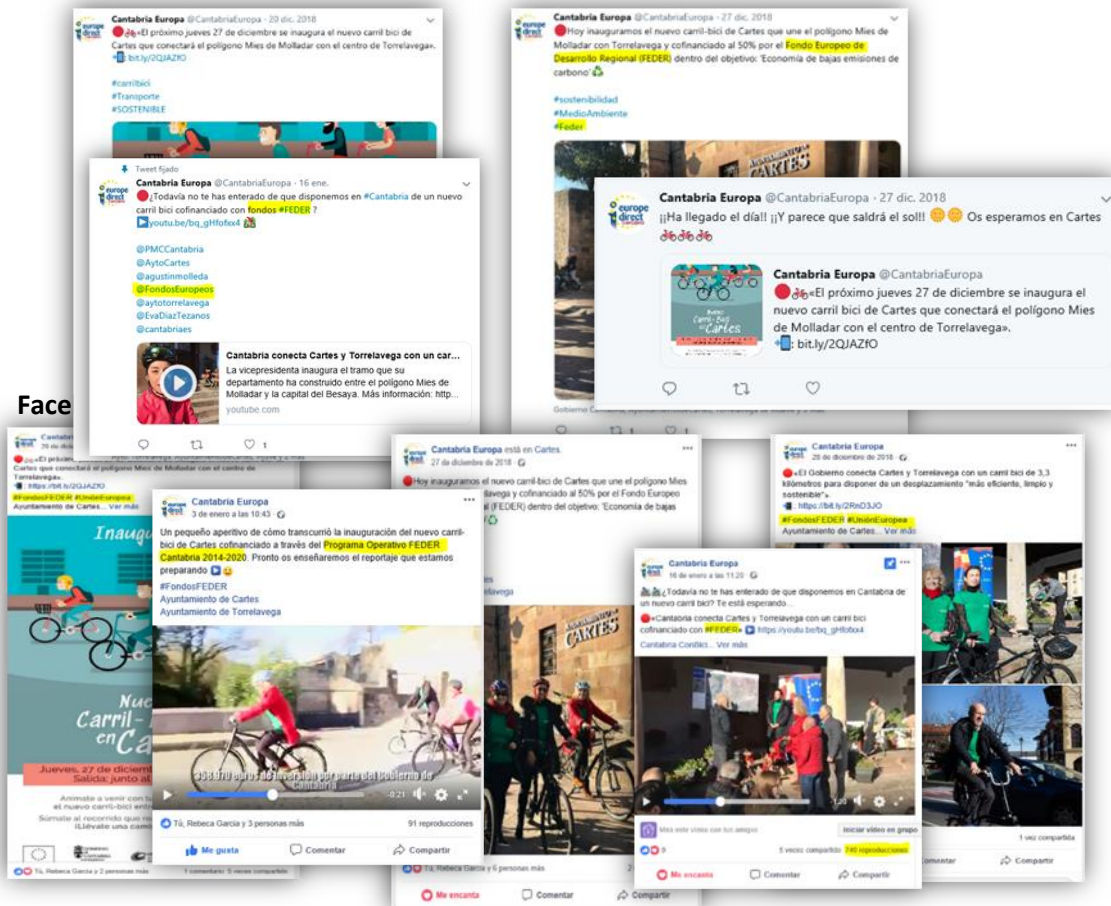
Cantabria Europa @CantabriaEuropa · 20 dic. 2018
🔴🚲«El próximo jueves 27 de diciembre se inaugura el nuevo carril bici de Cartes que conectará el polígono Mies de Mollador con el centro de Torrelavega».
bit.ly/2QJAZfO

#carrilbici
#Transporte
#SOSTENIBLE

Cantabria Europa @CantabriaEuropa · 27 dic. 2018
🔴Hoy inauguramos el nuevo carril-bici de Cartes que une el polígono Mies de Mollador con Torrelavega y cofinanciado al 50% por el Fondo Europeo de Desarrollo Regional (FEDER) dentro del objetivo: 'Economía de bajas emisiones de carbono' ♻️

#sostenibilidad
#MedioAmbiente
#Feder

Tweet fijado
Cantabria Europa @CantabriaEuropa · 16 ene.
🔴¿Todavía no te has enterado de que disponemos en #Cantabria de un nuevo carril bici cofinanciado con fondos #FEDER ?
youtu.be/bq_gHfofxx4

@PMCCantabria
@AytoCartes
@agustinmolleda
@FondosEuropeos
@aytotorrelavega
@EvaDiazTezanos
@cantabriaes

Cantabria conecta Cartes y Torrelavega con un car...
La vicepresidenta inaugura el tramo que su departamento ha construido entre el polígono Mies de Mollador y la capital del Besaya. Más información: http...
youtube.com

1

Cantabria Europa @CantabriaEuropa · 27 dic. 2018
¡¡Ha llegado el día!! ¡¡Y parece que saldrá el sol!! 😊😊 Os esperamos en Cartes 🚲🚲🚲

Cantabria Europa @CantabriaEuropa
🔴🚲«El próximo jueves 27 de diciembre se inaugura el nuevo carril bici de Cartes que conectará el polígono Mies de Mollador con el centro de Torrelavega».
bit.ly/2QJAZfO

Face

#FondosFEDER #UniónEuropea
Ayuntamiento de Cartes...

Inaugu
Nue Carril- en Ca
Jueves, 27 de diciem
Salida: junto al

Cantabria Europa
3 de enero a las 10:43
Un pequeño aperitivo de cómo transcurrió la inauguración del nuevo carril-bici de Cartes cofinanciado a través del Programa Operativo FEDER Cantabria 2014-2020. Pronto os enseñaremos el reportaje que estamos preparando 😉
#FondosFEDER
Ayuntamiento de Cartes
Ayuntamiento de Torrelavega
338.970 euros de inversión por parte del Gobierno de Cantabria
0:21
Tú, Rebeca García y 3 personas más
91 reproducciones
Me gusta
Comentar
Compartir

Cantabria Europa está en Cartes.
27 de diciembre de 2018
🔴Hoy inauguramos el nuevo carril-bici de Cartes que une el polígono Mies de Mollador con Torrelavega y cofinanciado al 50% por el Fondo Europeo de Desarrollo Regional (FEDER) dentro del objetivo: 'Economía de bajas
Tú, Rebeca García y 6 personas más
Me encanta
Comentar
Compartir

Cantabria Europa
28 de diciembre de 2018
🔴«El Gobierno conecta Cartes y Torrelavega con un carril bici de 3,3 kilómetros para disponer de un desplazamiento "más eficiente, limpio y sostenible"»
https://bit.ly/2RnD3JO
#FondosFEDER #UniónEuropea
Ayuntamiento de Cartes... Ver más
1 vez compartido
Comentar
Compartir

Cantabria Europa
16 de enero a las 11:20
🚲¿Todavía no te has enterado de que disponemos en Cantabria de un nuevo carril bici? Te está esperando...
🔴«Cantabria conecta Cartes y Torrelavega con un carril bici cofinanciado con #FEDER» https://youtu.be/bq_gHfofxx4
Cantabria Conflic... Ver más
Mira este vídeo con tus amigos
Iniciar vídeo en grupo
9
5 veces compartido 740 reproducciones
Me encanta
Comentar
Compartir

Tú, Rebeca García y 2 personas más
1 comentario 5 veces compartido